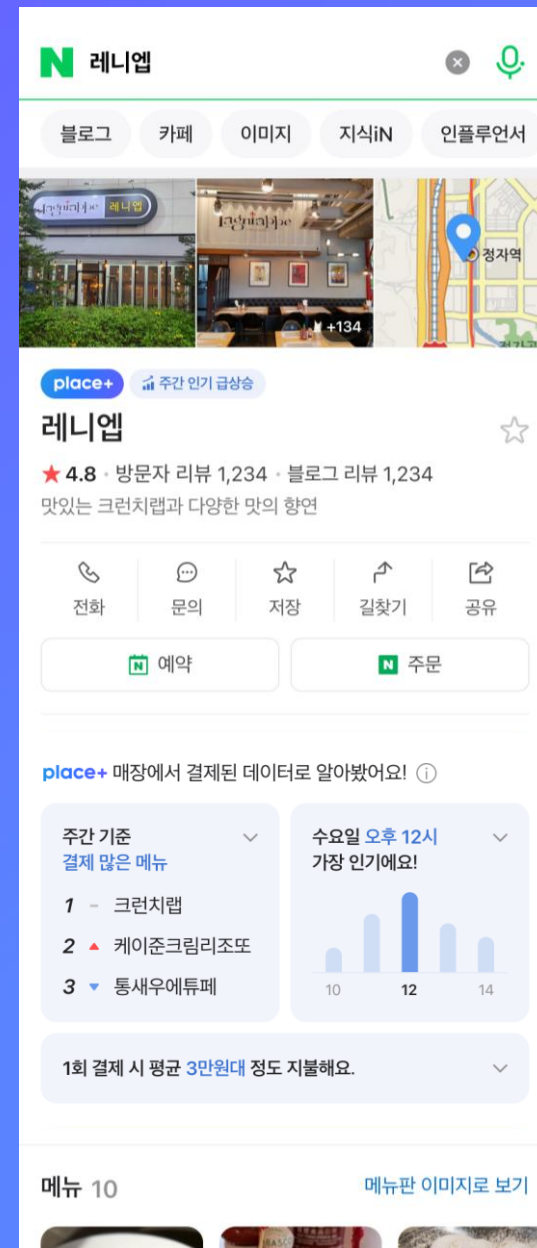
N 레니엡

블로그 카페 이미지 지식iN 인플루언서

레니엡

+134

정자역

place+ 주간 인기 급상승

레니엡

★ 4.8 · 방문자 리뷰 1,234 · 블로그 리뷰 1,234

맛있는 크런치랩과 다양한 맛의 향연

전화 문의 저장 길찾기 공유

예약 주문

place+ 매장에서 결제된 데이터로 알아봤어요!

주간 기준
결제 많은 메뉴

1 - 크런치랩
2 ▲ 케이준크림리조또
3 ▼ 통새우에튜페

수요일 오후 12시
가장 인기에요!

10 12 14

1회 결제 시 평균 3만원대 정도 지불해요.

메뉴 10

메뉴판 이미지로 보기